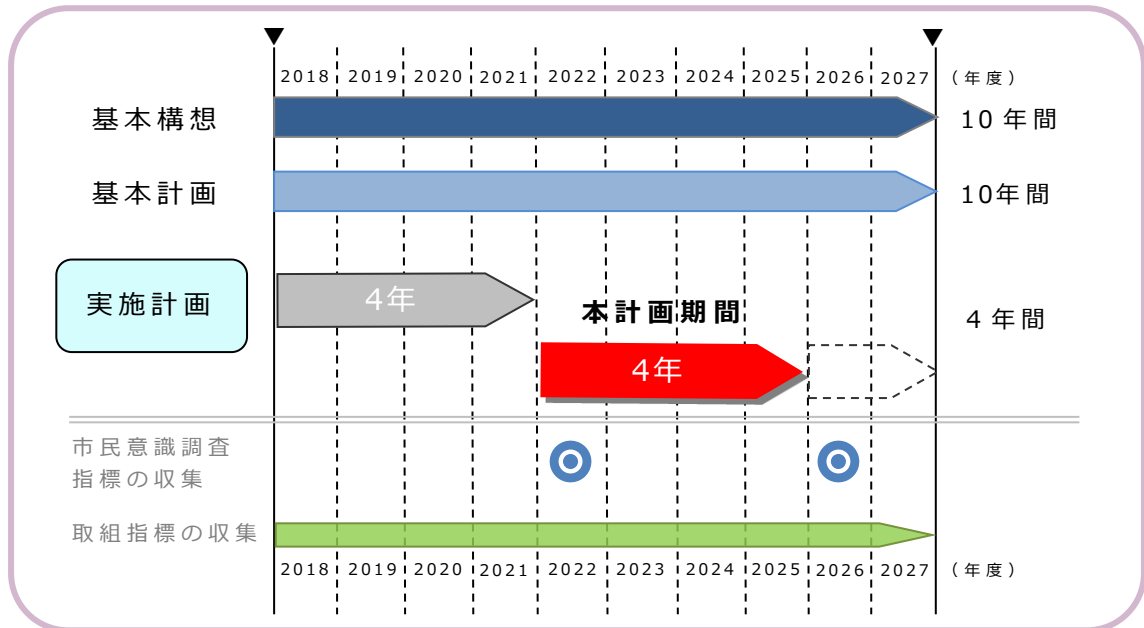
2018 2019 2020 2021 2022 2023 2024 2025 2026 2027 （年度）

基本構想 10年間

基本計画 10年間

実施計画 4年

本計画期間

4年間

4年

市民意識調査
指標の収集

取組指標の収集

2018 2019 2020 2021 2022 2023 2024 2025 2026 2027 （年度）